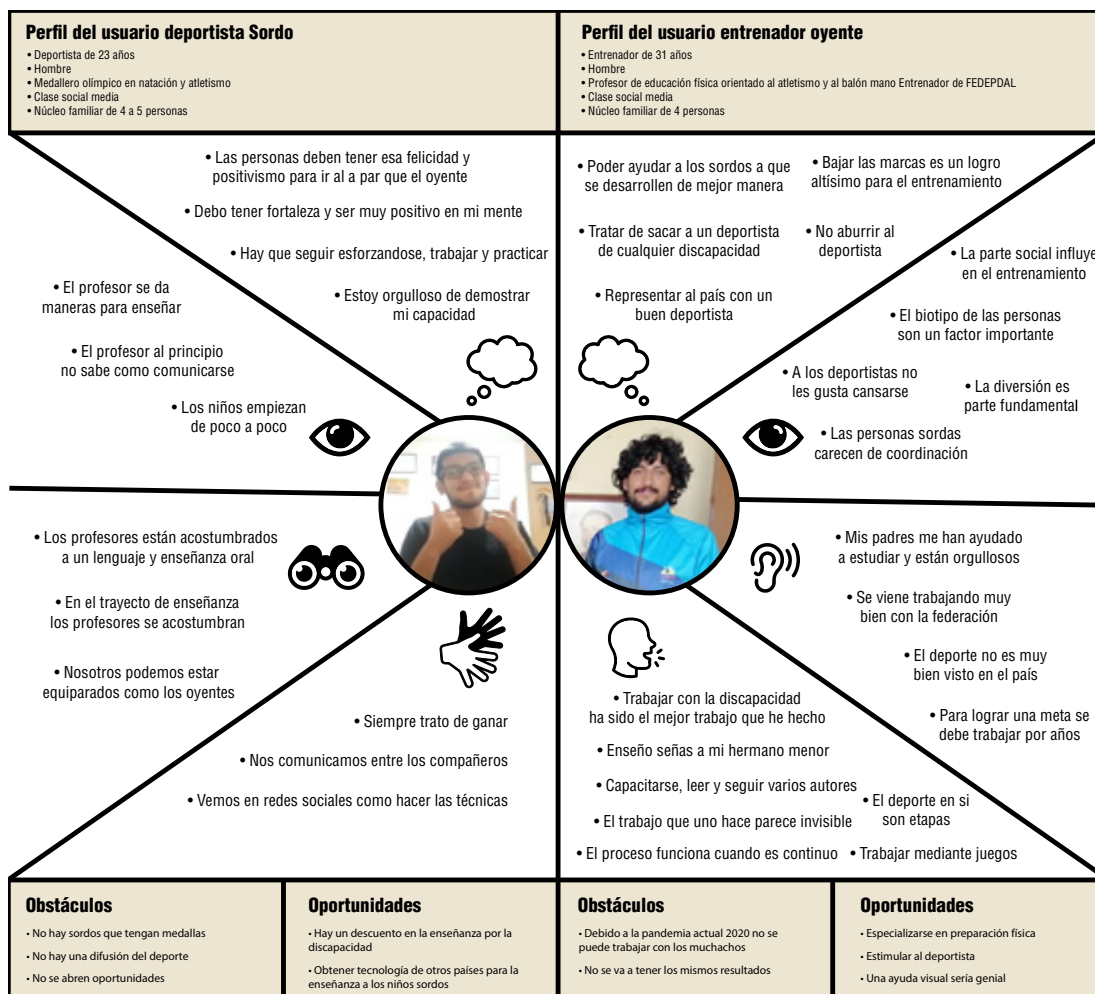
**Perfil del usuario deportista Sordo**

• Deportista de 23 años
• Hombre
• Medallero olímpico en natación y atletismo
• Clase social media
• Núcleo familiar de 4 a 5 personas

• Las personas deben tener esa felicidad y positivismo para ir al a par que el oyente

• Debo tener fortaleza y ser muy positivo en mi mente

• Hay que seguir esforzandose, trabajar y practicar

• Estoy orgulloso de demostrar mi capacidad

• El profesor se da maneras para enseñar

• El profesor al principio no sabe como comunicarse

• Los niños empiezan de poco a poco

• Los profesores están acostumbrados a un lenguaje y enseñanza oral

• En el trayecto de enseñanza los profesores se acostumbran

• Nosotros podemos estar equiparados como los oyentes

• Siempre trato de ganar

• Nos comunicamos entre los compañeros

• Vemos en redes sociales como hacer las técnicas

**Perfil del usuario entrenador oyente**

• Entrenador de 31 años
• Hombre
• Profesor de educación física orientado al atletismo y al balón mano Entrenador de FEDEPDAL
• Clase social media
• Núcleo familiar de 4 personas

• Poder ayudar a los sordos a que se desarrollen de mejor manera

• Bajar las marcas es un logro altísimo para el entrenamiento

• Tratar de sacar a un deportista de cualquier discapacidad

• No aburrir al deportista

• La parte social influye en el entrenamiento

• Representar al país con un buen deportista

• El biotipo de las personas son un factor importante

• A los deportistas no les gusta cansarse

• La diversión es parte fundamental

• Las personas sordas carecen de coordinación

• Mis padres me han ayudado a estudiar y están orgullosos

• Se viene trabajando muy bien con la federación

• El deporte no es muy bien visto en el país

• Para lograr una meta se debe trabajar por años

• Trabajar con la discapacidad ha sido el mejor trabajo que he hecho

• Enseño señas a mi hermano menor

• Capacitarse, leer y seguir varios autores

• El deporte en si son etapas

• El trabajo que uno hace parece invisible

• El proceso funciona cuando es continuo

• Trabajar mediante juegos

**Obstáculos**

• No hay sordos que tengan medallas
• No hay una difusión del deporte
• No se abren oportunidades

**Oportunidades**

• Hay un descuento en la enseñanza por la discapacidad
• Obtener tecnología de otros países para la enseñanza a los niños sordos

**Obstáculos**

• Debido a la pandemia actual 2020 no se puede trabajar con los muchachos
• No se va a tener los mismos resultados

**Oportunidades**

• Especializarse en preparación física
• Estimular al deportista
• Una ayuda visual sería genial